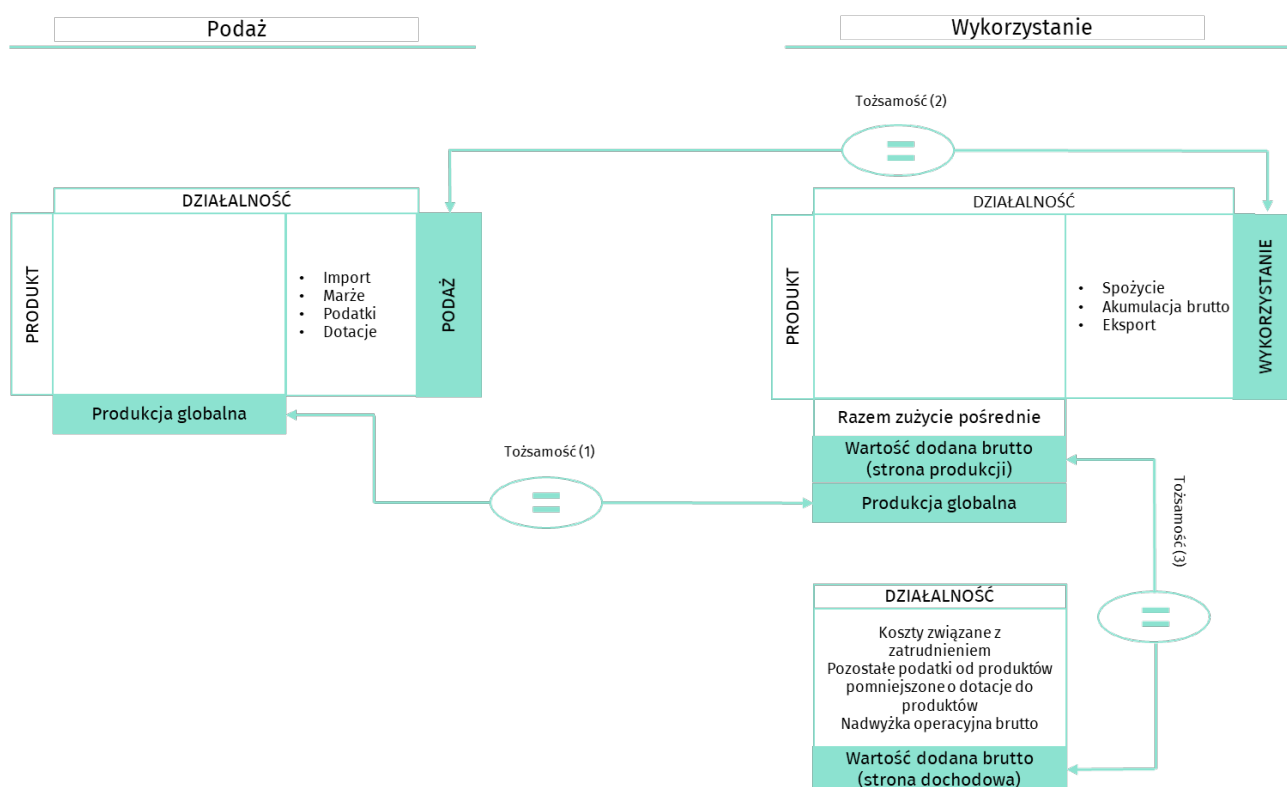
Podaż

Wykorzystanie

Tożsamość (2)

=

DZIAŁALNOŚĆ

PRODUKT

• Import
• Marże
• Podatki
• Dotacje

PODAŻ

Produkcja globalna

DZIAŁALNOŚĆ

PRODUKT

• Spożycie
• Akumulacja brutto
• Eksport

WYKORZYSTANIE

Razem zużycie pośrednie

Wartość dodana brutto (strona produkcji)

Produkcja globalna

Tożsamość (1)

=

Tożsamość (3)

=

DZIAŁALNOŚĆ

Koszty związane z zatrudnieniem
Pozostałe podatki od produktów pomniejszone o dotacje do produktów
Nadwyżka operacyjna brutto

Wartość dodana brutto (strona dochodowa)